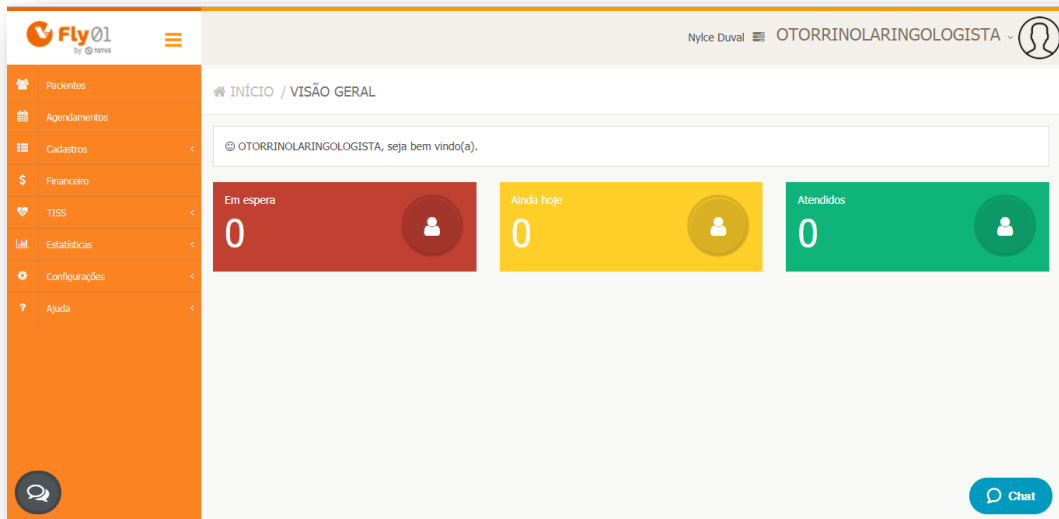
Fly01 by TOTVS

Nylce Duval OTORRINOLARINGOLOGISTA

Pacientes
Agendamentos
Cadastros
Financeiro
TISS
Estatísticas
Configurações
Ajuda

INÍCIO / VISÃO GERAL

☺ OTORRINOLARINGOLOGISTA, seja bem vindo(a).

Em espera
0

Ainda hoje
0

Atendidos
0

Chat